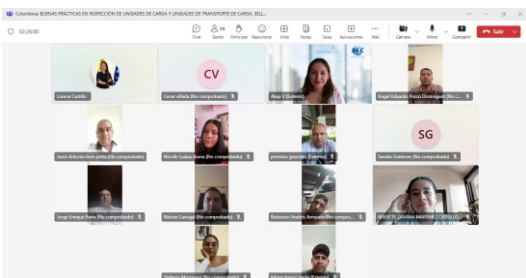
Colombia: BUENAS PRÁCTICAS EN INSPECCIÓN DE UNIDADES DE CARGA Y UNIDADES DE TRANSPORTE DE CARGA. SELL...

02:26:00

Chat
34
Gente
Participar
Reaccionar
Vista
Notas
Salas
Aplicaciones
Más
Cámara
Micro
Compartir
Salir

Lorena Castillo

CV
Cesar villada (No comprobado)

Aleja V (Externo)

Angel Eduardo Rozo Dominguez (No c...

Jesús Antonio leon prieto (No comprobado)

Nicolle Lizeth Arana (No comprobado)

jeremias gonzalez (Externo)

SG
Sandra Gutierrez (No comprobado)

Jorge Enrique Parra (No comprobado)

Nelson Carvajal (No comprobado)

Robinson Andrés Amaya (No compro...

BRIGITTE CAROLINA MARTINEZ CASTILLO

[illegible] (No comprobado)

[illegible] (Externo)